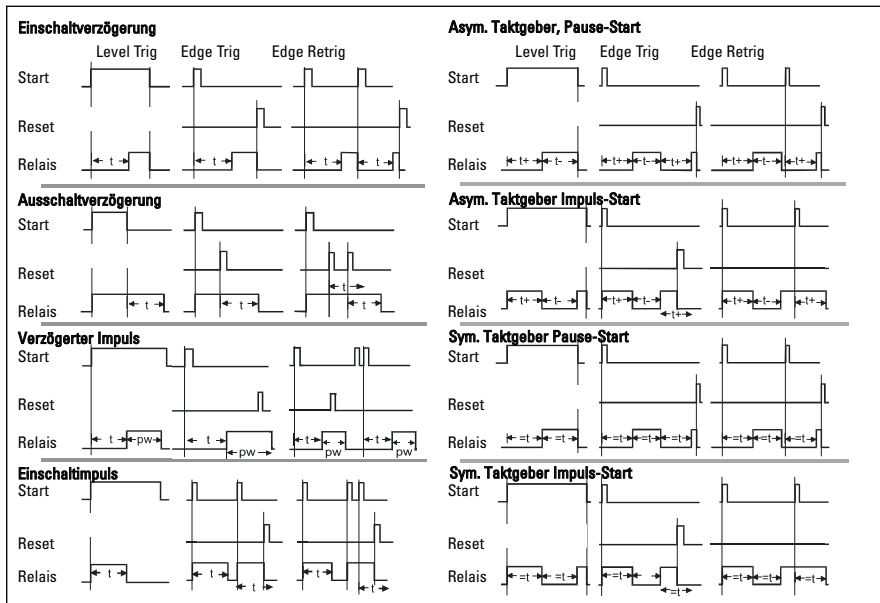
Einschaltverzögerung

Level Trig Edge Trig Edge Retrig

Start

Reset

Relais t t t t

Ausschaltverzögerung

Start

Reset

Relais t t t t

Verzögerter Impuls

Start

Reset

Relais t pw t pw t pw t pw

Einschaltimpuls

Start

Reset

Relais t t t t

Asym. Taktgeber, Pause-Start

Level Trig Edge Trig Edge Retrig

Start

Reset

Relais t+ t- t+ t- t+ t+ t- t+

Asym. Taktgeber Impuls-Start

Start

Reset

Relais t+ t- t+ t- t+ t+ t- t+

Sym. Taktgeber Pause-Start

Start

Reset

Relais =t =t =t =t =t =t =t =t

Sym. Taktgeber Impuls-Start

Start

Reset

Relais =t =t =t =t =t =t =t =t